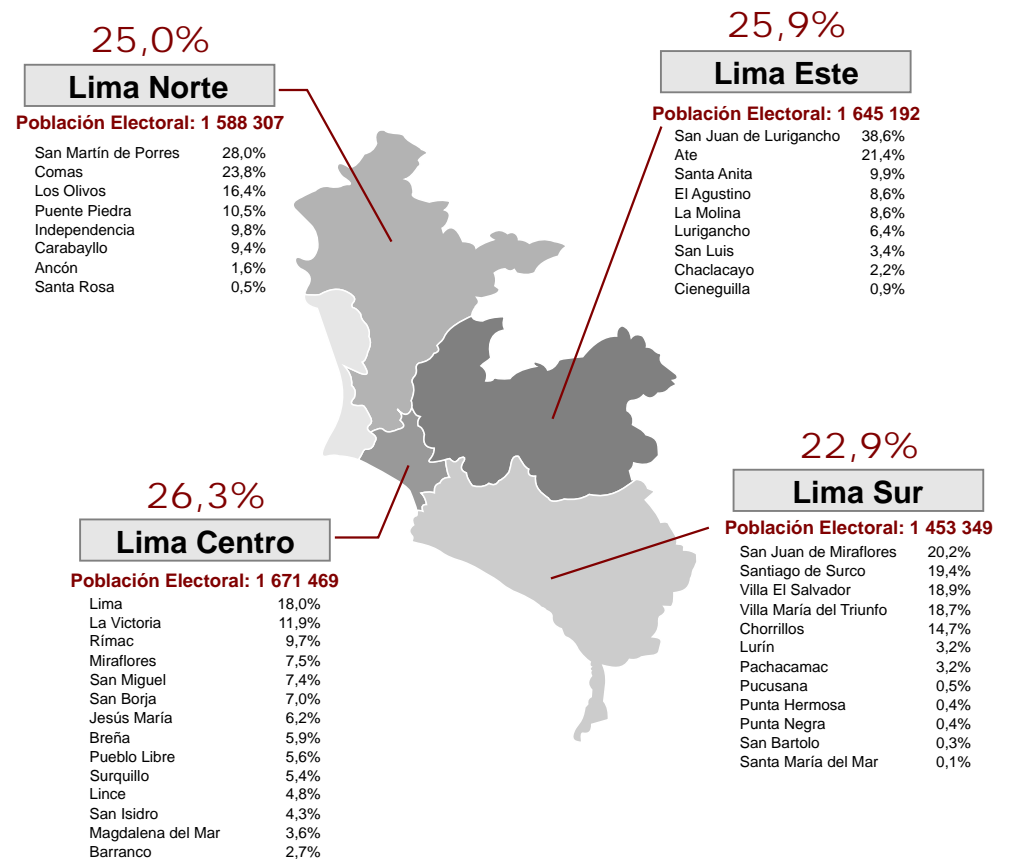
25,0%

Lima Norte

Población Electoral: 1 588 307

| | |
|---|---|
| San Martín de Porres | 28,0% |
| Comas | 23,8% |
| Los Olivos | 16,4% |
| Puente Piedra | 10,5% |
| Independencia | 9,8% |
| Carabayllo | 9,4% |
| Ancón | 1,6% |
| Santa Rosa | 0,5% |

25,9%

Lima Este

Población Electoral: 1 645 192

| | |
|---|---|
| San Juan de Lurigancho | 38,6% |
| Ate | 21,4% |
| Santa Anita | 9,9% |
| El Agustino | 8,6% |
| La Molina | 8,6% |
| Lurigancho | 6,4% |
| San Luis | 3,4% |
| Chaclacayo | 2,2% |
| Cieneguilla | 0,9% |

26,3%

Lima Centro

Población Electoral: 1 671 469

| | |
|---|---|
| Lima | 18,0% |
| La Victoria | 11,9% |
| Rímac | 9,7% |
| Miraflores | 7,5% |
| San Miguel | 7,4% |
| San Borja | 7,0% |
| Jesús María | 6,2% |
| Breña | 5,9% |
| Pueblo Libre | 5,6% |
| Surquillo | 5,4% |
| Lince | 4,8% |
| San Isidro | 4,3% |
| Magdalena del Mar | 3,6% |
| Barranco | 2,7% |

22,9%

Lima Sur

Población Electoral: 1 453 349

| | |
|---|---|
| San Juan de Miraflores | 20,2% |
| Santiago de Surco | 19,4% |
| Villa El Salvador | 18,9% |
| Villa María del Triunfo | 18,7% |
| Chorrillos | 14,7% |
| Lurín | 3,2% |
| Pachacamac | 3,2% |
| Pucusana | 0,5% |
| Punta Hermosa | 0,4% |
| Punta Negra | 0,4% |
| San Bartolo | 0,3% |
| Santa María del Mar | 0,1% |